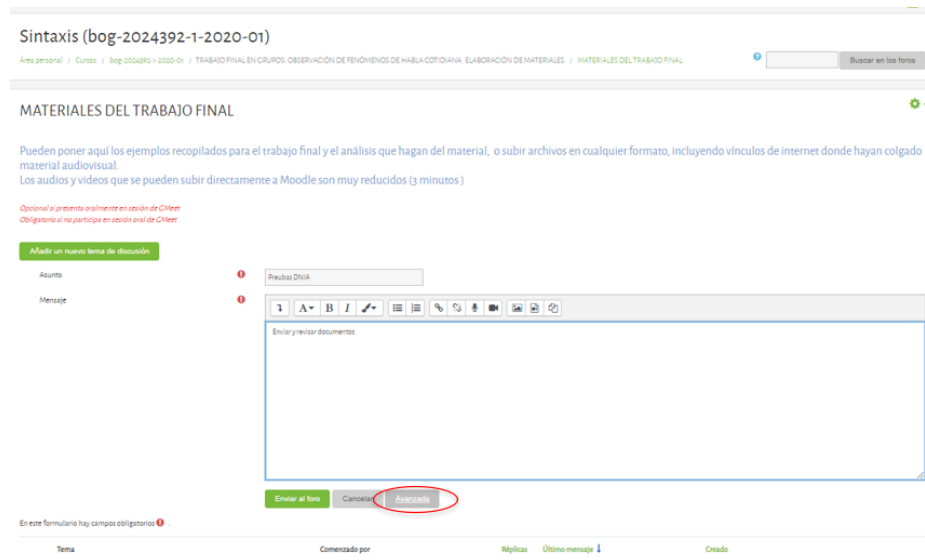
Sintaxis (bog-2024392-1-2020-01)

Área personal / Cursos / bog-2024392-1-2020-01 / TRABAJO FINAL EN GRUPOS: OBSERVACIÓN DE FENÓMENOS DE HABLA COTIDIANA. ELABORACIÓN DE MATERIALES / MATERIALES DEL TRABAJO FINAL

Buscar en los foros

MATERIALES DEL TRABAJO FINAL

Pueden poner aquí los ejemplos recopilados para el trabajo final y el análisis que hagan del material, o subir archivos en cualquier formato, incluyendo vínculos de internet donde hayan colgado material audiovisual.
Los audios y videos que se pueden subir directamente a Moodle son muy reducidos (3 minutos)

Opcional si presenta oralmente en sesión de GMeet
Obligatorio si no participa en sesión oral de GMeet

Añadir un nuevo tema de discusión

Asunto
Preubas DNIA

Mensaje
Enviar y revisar documentos

Enviar al foro Cancelar Avanzada

En este formulario hay campos obligatorios

Tema Comenzado por Réplicas Último mensaje Creado